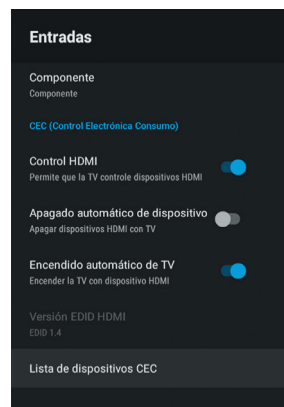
Entradas

Componente
Componente

CEC (Control Electrónica Consumo)

Control HDMI
Permite que la TV controle dispositivos HDMI

Apagado automático de dispositivo
Apagar dispositivos HDMI con TV

Encendido automático de TV
Encender la TV con dispositivo HDMI

Versión EDID HDMI
EDID 1.4

Lista de dispositivos CEC